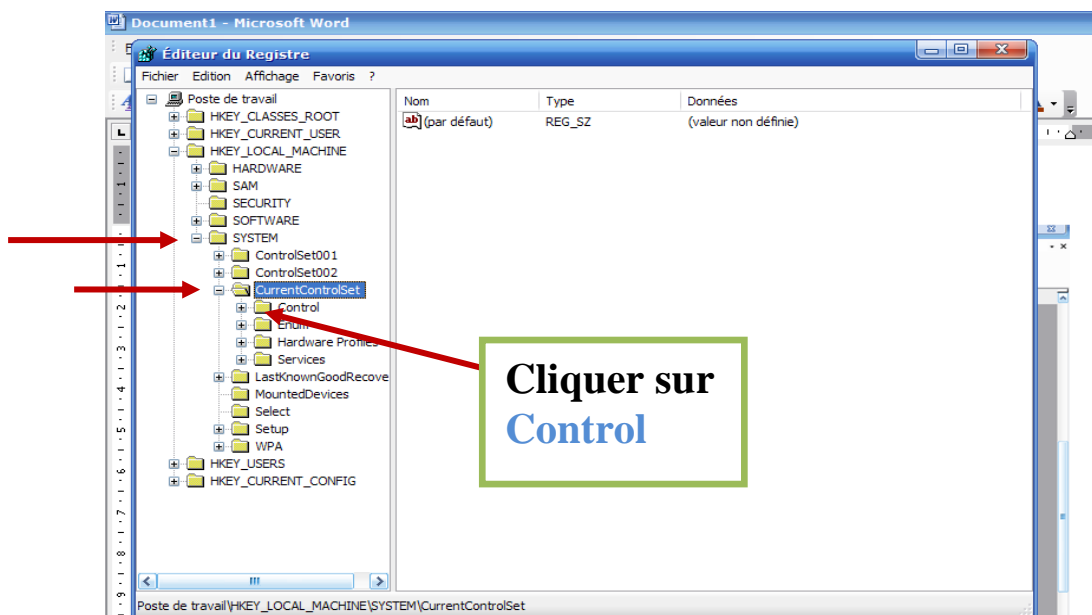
Document1 - Microsoft Word

Éditeur du Registre

Fichier Edition Affichage Favoris ?

Poste de travail
HKEY_CLASSES_ROOT
HKEY_CURRENT_USER
HKEY_LOCAL_MACHINE
HARDWARE
SAM
SECURITY
SOFTWARE
SYSTEM
ControlSet001
ControlSet002
CurrentControlSet
Control
Enum
Hardware Profiles
Services
LastKnownGoodRecove
MountedDevices
Select
Setup
WPA
HKEY_USERS
HKEY_CURRENT_CONFIG

| Nom | Type | Données |
|---|---|---|
| (par défaut) | REG_SZ | (valeur non définie) |

Cliquer sur Control

Poste de travail\HKEY_LOCAL_MACHINE\SYSTEM\CurrentControlSet